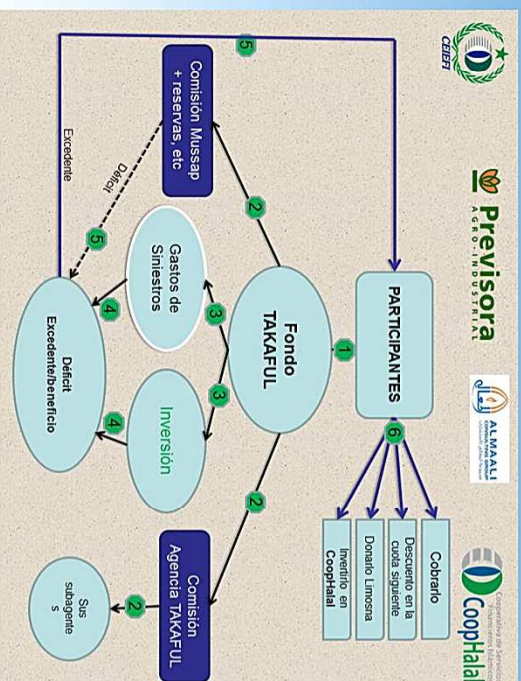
CEEFI

Previsora AGRO-INDUSTRIAL

ALMAALI

CoopHalal

Cooperativa de Servicios

PARTICIPANTES

1

Fondo TAKAFUL

2

Comisión Mussap + reservas, etc

5

Déficit

Excedente

5

3

Gastos de Siniestros

3

Inversión

4

4

Déficit Excedente/beneficio

2

Comisión Agencia TAKAFUL

2

Sus subagente s

6

Cobrarlo

Descuento en la cuota siguiente

Donarlo Limosna

Invertirlo en CoopHalal